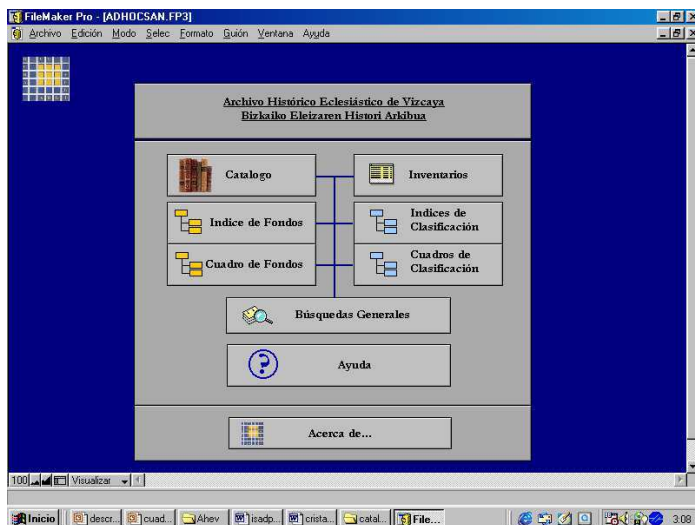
FileMaker Pro - [ADHOCSAN.FP3]

Archivo Edición Modo Selec Formato Guión Ventana Ayuda

Archivo Histórico Eclesiástico de Vizcaya
Bizkaiko Eleizaren Histori Arkibua

Catalogo

Inventarios

Indice de Fondos

Indices de Clasificación

Cuadro de Fondos

Cuadros de Clasificación

Búsquedas Generales

Ayuda

Acerca de...

100 Visualizar

Inicio descr... cuad... Ahev isadp... crista... catal... File... 3:08